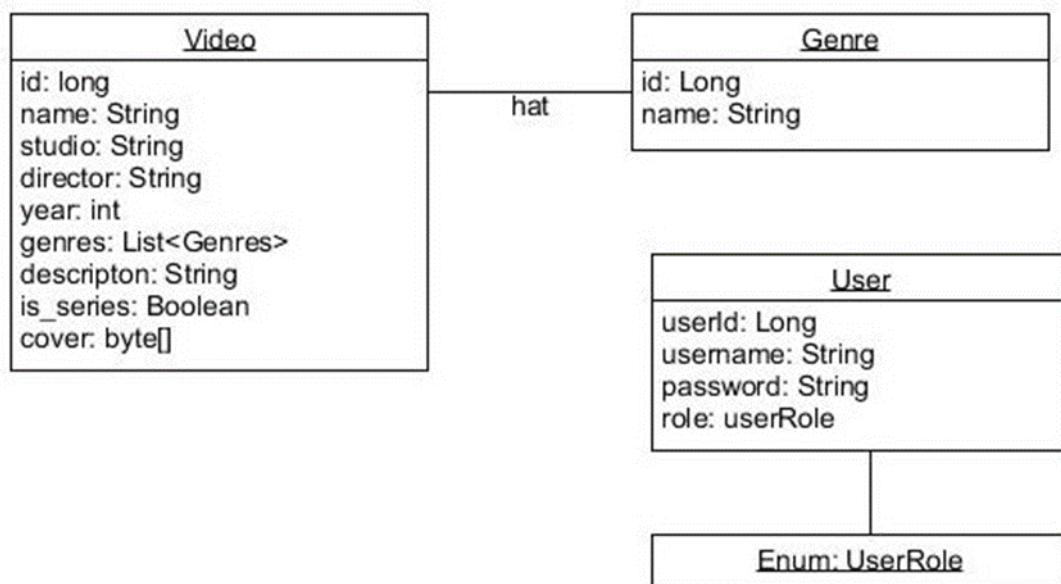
Video

id: long
name: String
studio: String
director: String
year: int
genres: List<Genres>
descripton: String
is_series: Boolean
cover: byte[]

hat

Genre

id: Long
name: String

User

userId: Long
username: String
password: String
role: userRole

Enum: UserRole